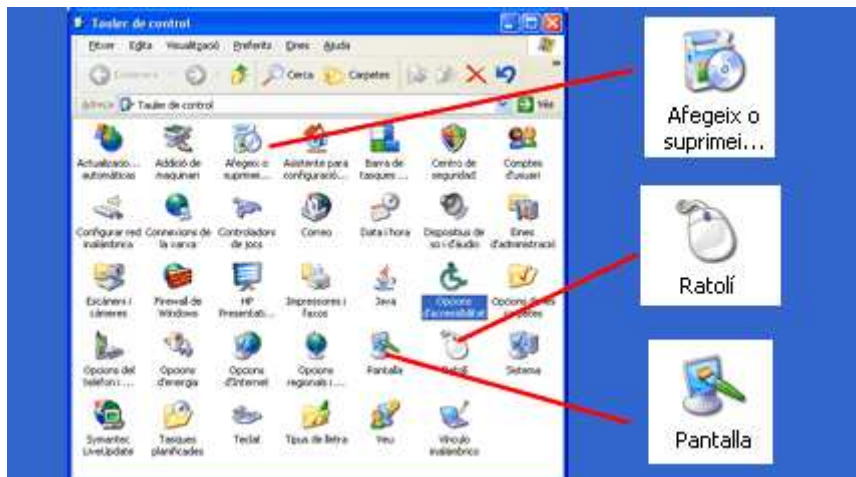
Tauler de control

Fitxer Edita Visualització Preferits Eines Ajuda

Enrere Cerca Carpetes

Adreça Tauler de control Vés

Actualitzacio... automàtiques
Addició de maquinari
Afegeix o suprimei...
Assistent para configuració...
Barra de tasques ...
Centre de seguretat
Comptes d'usuari

Configurar red inalàmbrica
Connexions de la xarxa
Controladors de jocs
Correu
Data i hora
Dispositius de so i d'àudio
Eines d'administració

Escàners i càmeres
Firewall de Windows
HP Presentati...
Impressores i faxos
Java
Opcions d'accessibilitat
Opcions de les carpetes

Opcions del telèfon i ...
Opcions d'energia
Opcions d'Internet
Opcions regionals i ...
Pantalla
Ratolí
Sistema

Symantec LiveUpdate
Tasques planificades
Teclat
Tipus de lletra
Veu
Vincle inalàmbric

Afegeix o suprimei...

Ratolí

Pantalla